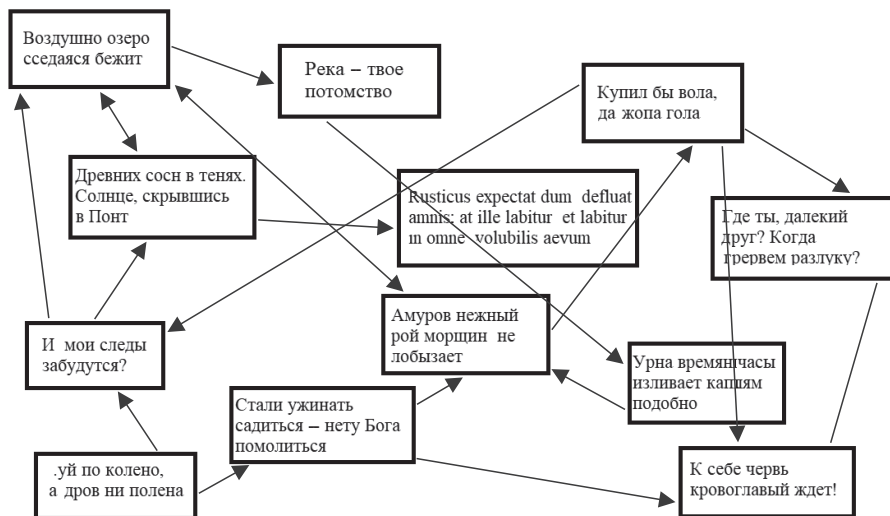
Воздушно озеро ссеДаяся бежит

Река – твое потомство

Купил бы вола, да жопа гола

Древних сосн в тенях. Солнце, скрывшись в Понт

Rusticus expectat dum defluat amnis; at ille labitur et labitur in omne volubilis aevum

Где ты, далекий друг? Когда прервем разлуку?

Амуров нежный рой морщин не лобызает

И мои следы забудутся?

Урна времянчасы изливает каплям подобно

Стали ужинать садиться – нету Бога помолиться

.уй по колено, а дров ни полена

К себе червь кровоглавый ждет!